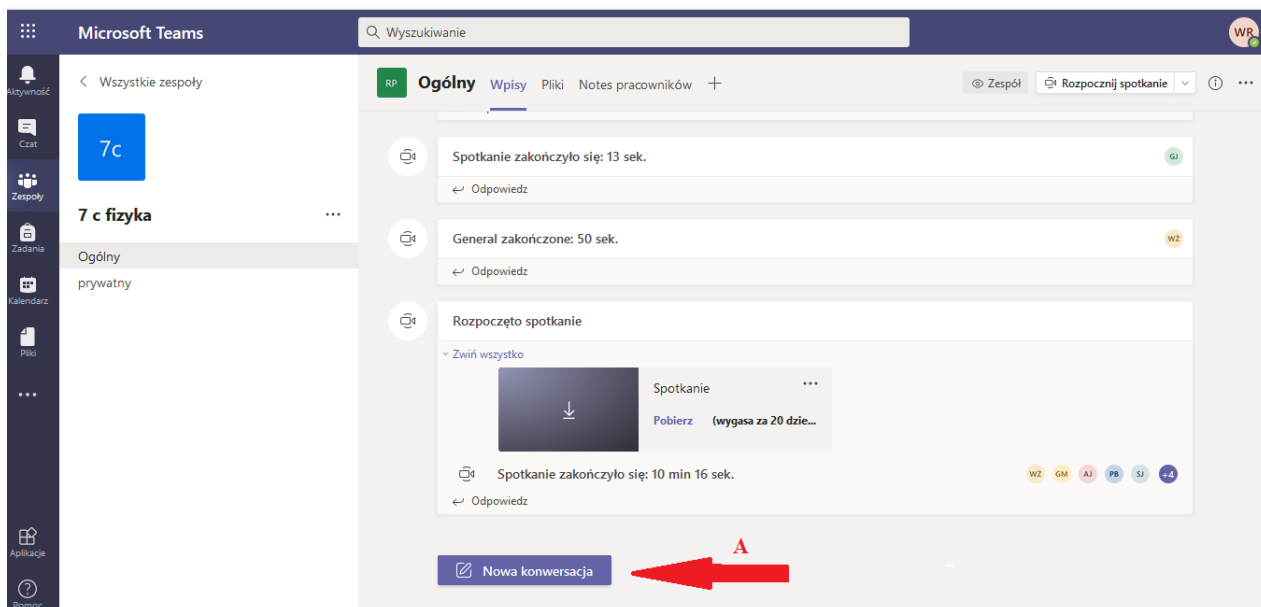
Microsoft Teams

Wyszukiwanie

WR

Aktywność

Czat

Zespoły

Zadania

Kalendarz

Pliki

...

Aplikacje

Pomoc

Wszystkie zespoły

7c

7 c fizyka

...

Ogólny

prywatny

RP

Ogólny

Wpisy

Pliki

Notes pracowników

+

Zespół

Rozpocznij spotkanie

Spotkanie zakończyło się: 13 sek.

GJ

Odpowiedz

General zakończone: 50 sek.

WZ

Odpowiedz

Rozpoczęto spotkanie

Zwiń wszystko

Spotkanie

...

Pobierz

(wygasa za 20 dzie...

Spotkanie zakończyło się: 10 min 16 sek.

WZ GM AJ PB SJ +4

Odpowiedz

A

Nowa konwersacja